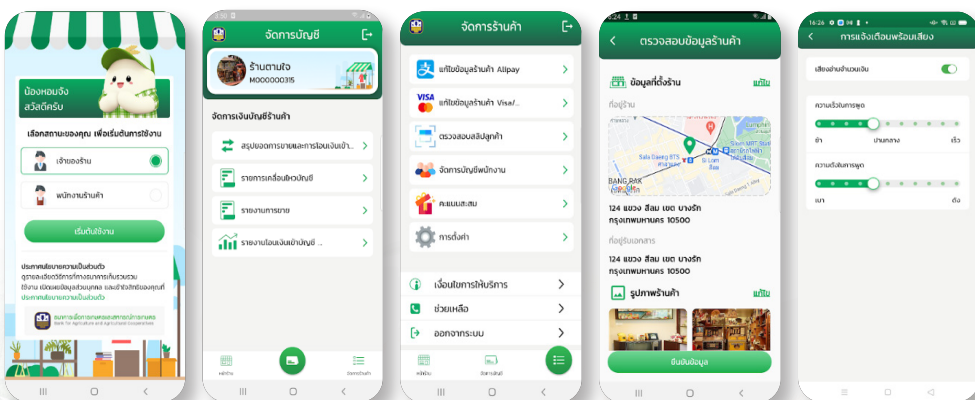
น้องหอมจัง
สวัสดีครับ

เลือกสถานะของคุณ เพื่อเริ่มต้นการใช้งาน

เจ้าของร้าน

พนักงานร้านค้า

เริ่มต้นใช้งาน

ประกาศนโยบายความเป็นส่วนตัว
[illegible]
ประกาศนโยบายความเป็นส่วนตัว

ธนาคารเพื่อการเกษตรและสหกรณ์การเกษตร
Bank for Agriculture and Agricultural Cooperatives

|||
◯
<

จัดการบัญชี

ร้านตามใจ
M000000315

จัดการเงินบัญชีร้านค้า

สรุปยอดการขายและการโอนเงินเข้า...

รายการเคลื่อนไหวบัญชี

รายงานการขาย

รายงานโอนเงินเข้าบัญชี ...

หน้าร้าน
จัดการร้านค้า

|||
◯
<

จัดการร้านค้า

แก้ไขข้อมูลร้านค้า Alipay

VISA
แก้ไขข้อมูลร้านค้า Visa/...

ตรวจสอบสลิปลูกค้า

จัดการบัญชีพนักงาน

คะแนนสะสม

การตั้งค่า

เงื่อนไขการให้บริการ

ช่วยเหลือ

ออกจากระบบ

หน้าร้าน
จัดการบัญชี

|||
◯
<

ตรวจสอบข้อมูลร้านค้า

ข้อมูลที่ตั้งร้าน
แก้ไข

ที่อยู่ร้าน

Sala Daeng
Si Lom
BANG RAK

124 แขวง สีลม เขต บางรัก
กรุงเทพมหานคร 10500

ที่อยู่ร้านเอกสาร

124 แขวง สีลม เขต บางรัก
กรุงเทพมหานคร 10500

รูปภาพร้านค้า
แก้ไข

ยืนยันข้อมูล

|||
◯
<

16:26

การแจ้งเตือนพร้อมเสียง

เสียงอ่านจำนวนเงิน

ความเร็วในการพูด

ช้า
ปานกลาง
เร็ว

ความดังในการพูด

เบา
ดัง